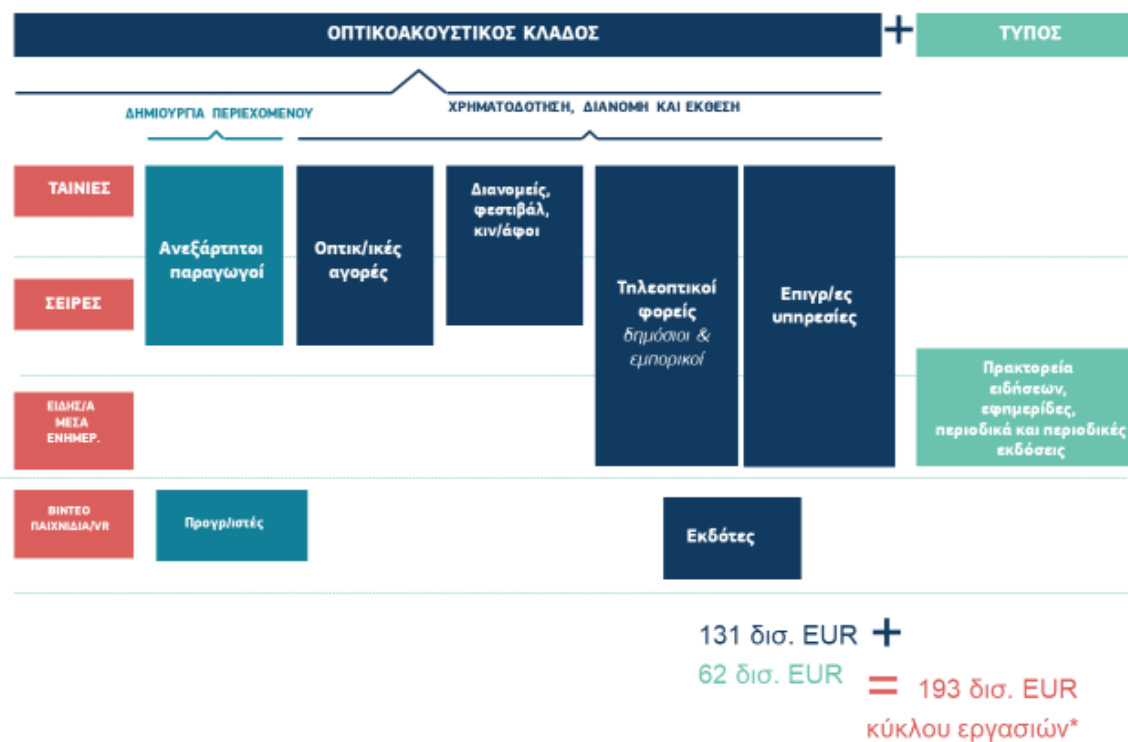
ΟΠΤΙΚΟΑΚΟΥΣΤΙΚΟΣ ΚΛΑΔΟΣ

+

ΤΥΠΟΣ

ΔΗΜΙΟΥΡΓΙΑ ΠΕΡΙΕΧΟΜΕΝΟΥ

ΧΡΗΜΑΤΟΔΟΤΗΣΗ, ΔΙΑΝΟΜΗ ΚΑΙ ΕΚΘΕΣΗ

ΤΑΙΝΙΕΣ

ΣΕΙΡΕΣ

ΕΙΔΗΣ/Α ΜΕΣΑ ΕΝΗΜΕΡ.

ΒΙΝΤΕΟ ΠΑΙΧΝΙΔΙΑ/VR

Ανεξάρτητοι παραγωγοί

Οπτικ/ικές αγορές

Διανομείς, φεστιβάλ, κιν/άφοι

Τηλεοπτικοί φορείς δημόσιοι & εμπορικοί

Επιγρ/ες υπηρεσίες

Πρακτορεία ειδήσεων, εφημερίδες, περιοδικά και περιοδικές εκδόσεις

Προγρ/ιστές

Εκδότες

131 δισ. EUR +

62 δισ. EUR

= 193 δισ. EUR κύκλου εργασιών*